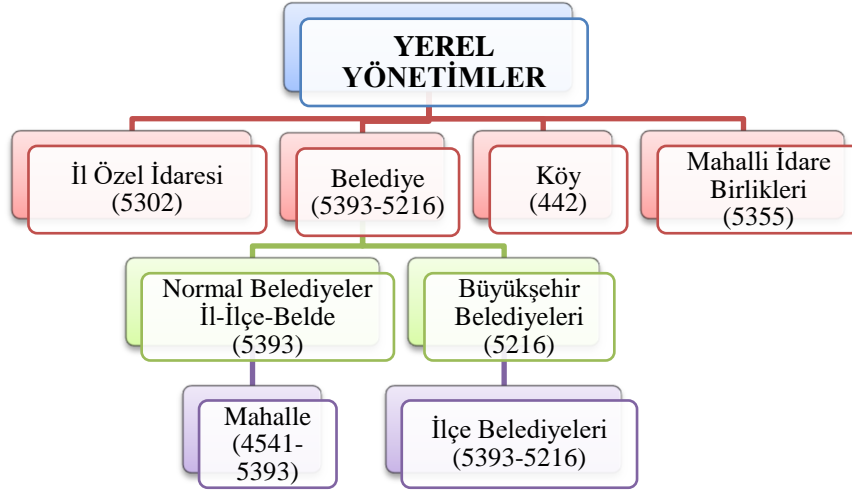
YEREL YÖNETİMLER

İl Özel İdaresi (5302)

Belediye (5393-5216)

Köy (442)

Mahalli İdare Birlikleri (5355)

Normal Belediyeler İl-İlçe-Belde (5393)

Büyükşehir Belediyeleri (5216)

Mahalle (4541-5393)

İlçe Belediyeleri (5393-5216)